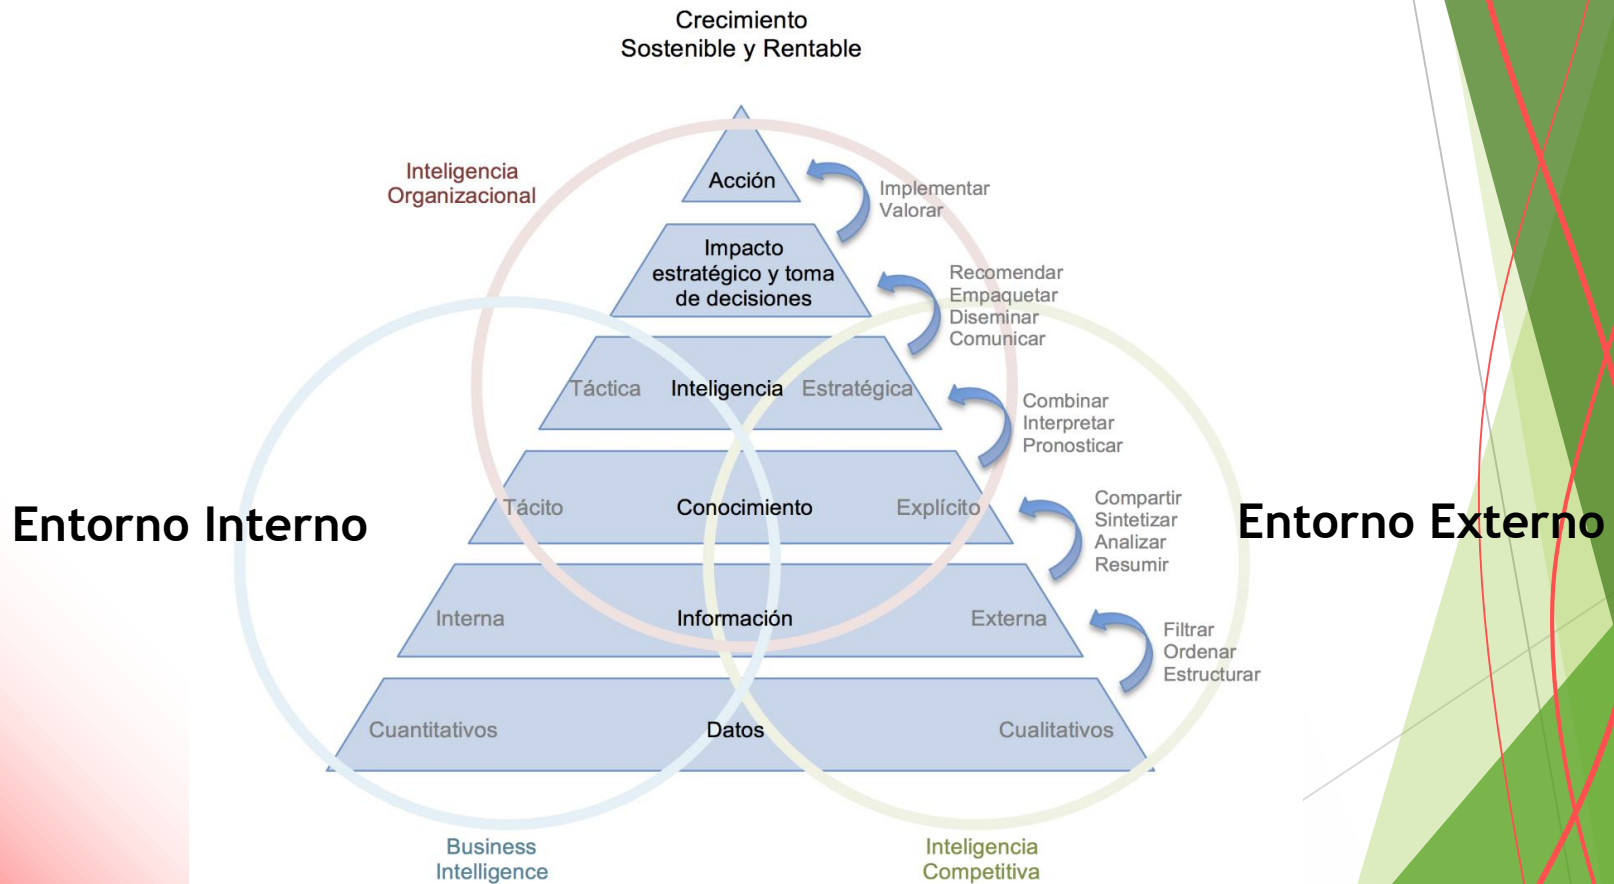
Crecimiento
Sostenible y Rentable

Inteligencia
Organizacional

Acción

Implementar
Valorar

Impacto
estratégico y toma
de decisiones

Recomendar
Empaquetar
Diseminar
Comunicar

Táctica Inteligencia Estratégica

Combinar
Interpretar
Pronosticar

Entorno Interno

Tácito Conocimiento Explícito

Compartir
Sintetizar
Analizar
Resumir

Entorno Externo

Interna Información Externa

Filtrar
Ordenar
Estructurar

Cuantitativos Datos Cualitativos

Business
Intelligence

Inteligencia
Competitiva